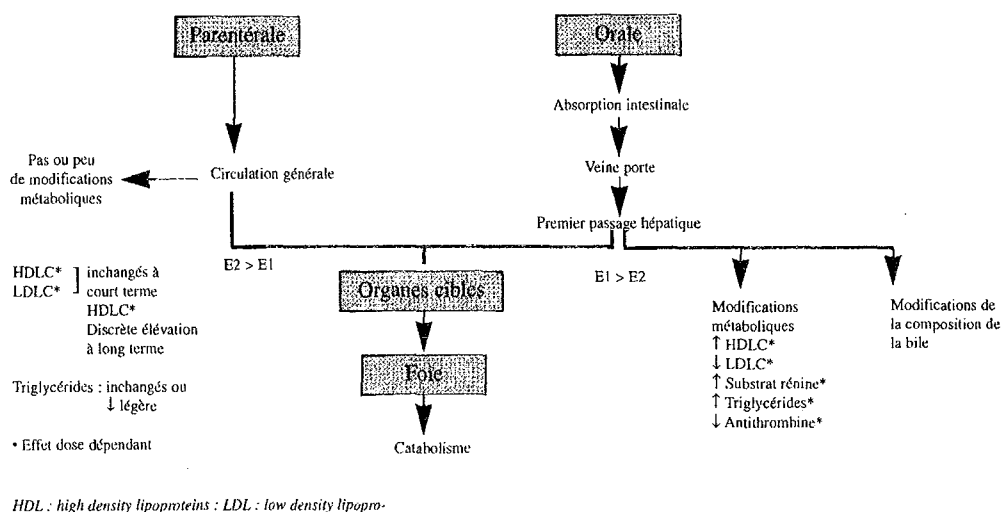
Parentérale

Orale

Absorption intestinale

Veine porte

Pas ou peu de modifications métaboliques

Circulation générale

Premier passage hépatique

E2 > E1

E1 > E2

HDLC*
LDLC* ] inchangés à court terme
HDLC*
Discrète élévation à long terme

Organes cibles

Foie

Catabolisme

Modifications métaboliques
↑ HDLC*
↓ LDLC*
↑ Substrat rénine*
↑ Triglycérides*
↓ Antithrombine*

Modifications de la composition de la bile

Triglycérides : inchangés ou ↓ légère

• Effet dose dépendant

HDL : high density lipoproteins ; LDL : low density lipopro-